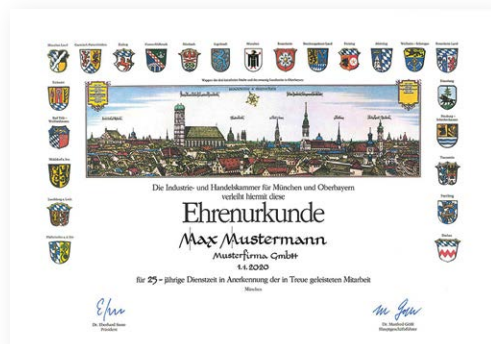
Die Industrie- und Handelskammer für München und Oberbayern verleiht hiermit diese

Ehrenurkunde

Max Mustermann

Musterfirma GmbH

1.1.2020

für 25 - jährige Dienstzeit in Anerkennung der in Treue geleisteten Mitarbeit

München

Dr. Eberhard Sasse
Präsident

Dr. Manfred Gößl
Hauptgeschäftsführer